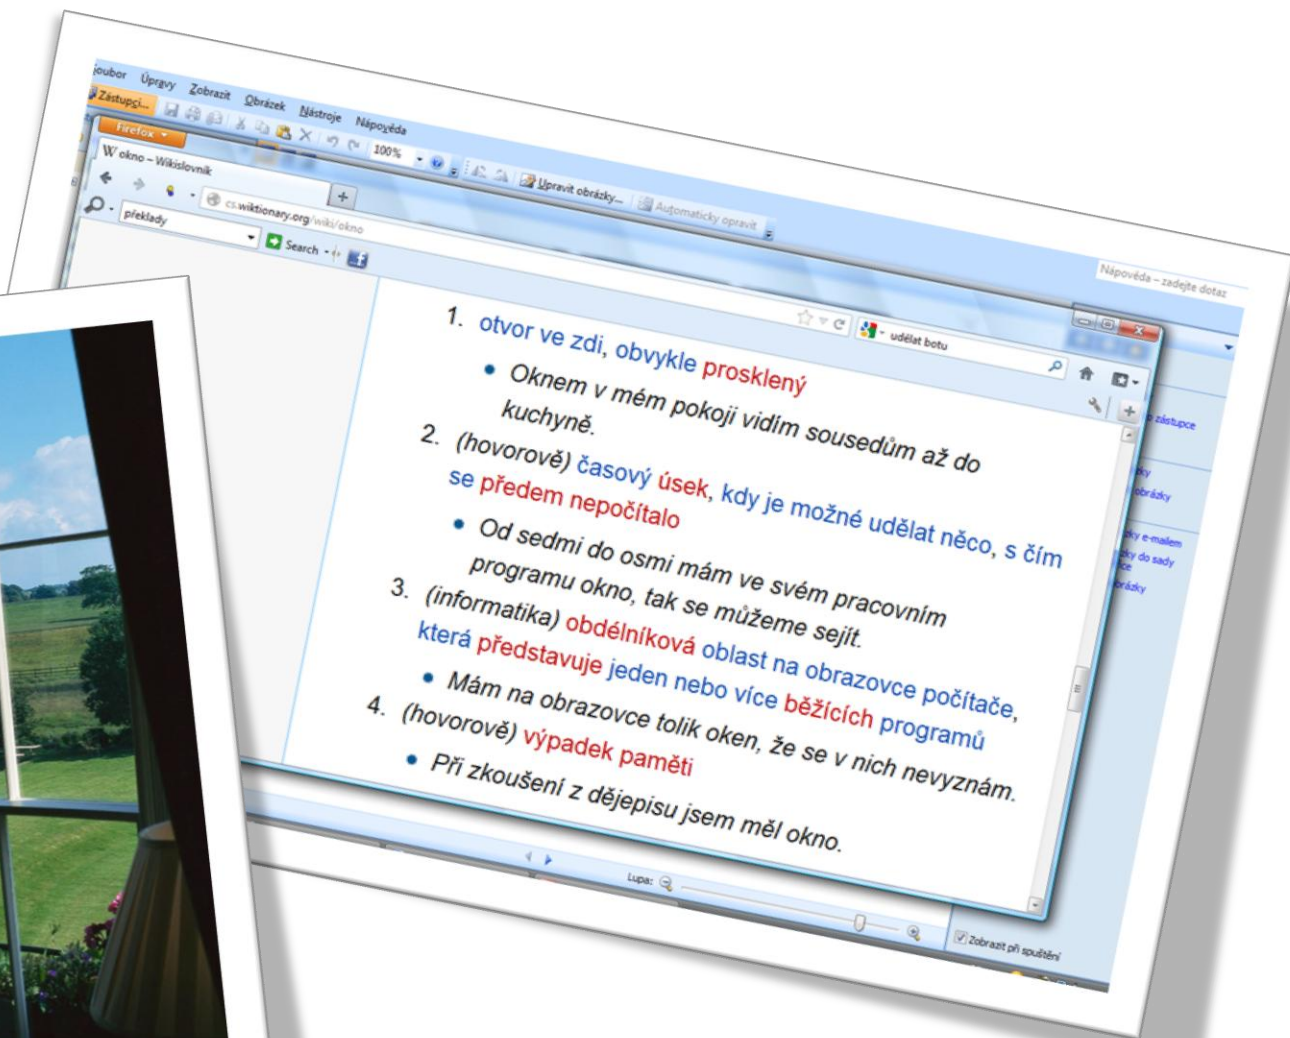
Soubor Úpravy Zobrazit Obrázek Nástroje Nápověda

Zástupci...

100%

Upravit obrázky... Automaticky opravit

Firefox

W okno – Wikislovník

cs.wiktionary.org/wiki/okno

překlady

Search

udělat botu

Nápověda – zadejte dotaz

1. otvor ve zdi, obvykle prosklený
• Oknem v mém pokoji vidím sousedům až do kuchyně.
2. (hovorově) časový úsek, kdy je možné udělat něco, s čím se předem nepočítalo
• Od sedmi do osmi mám ve svém pracovním programu okno, tak se můžeme sejít.
3. (informatika) obdélníková oblast na obrazovce počítače, která představuje jeden nebo více běžících programů
• Mám na obrazovce tolik oken, že se v nich nevyznám.
4. (hovorově) výpadek paměti
• Při zkoušení z dějepisu jsem měl okno.

zástupce

obrázky

e-mailem

do sady

obrázky

Lupa:

Zobrazit při spuštění